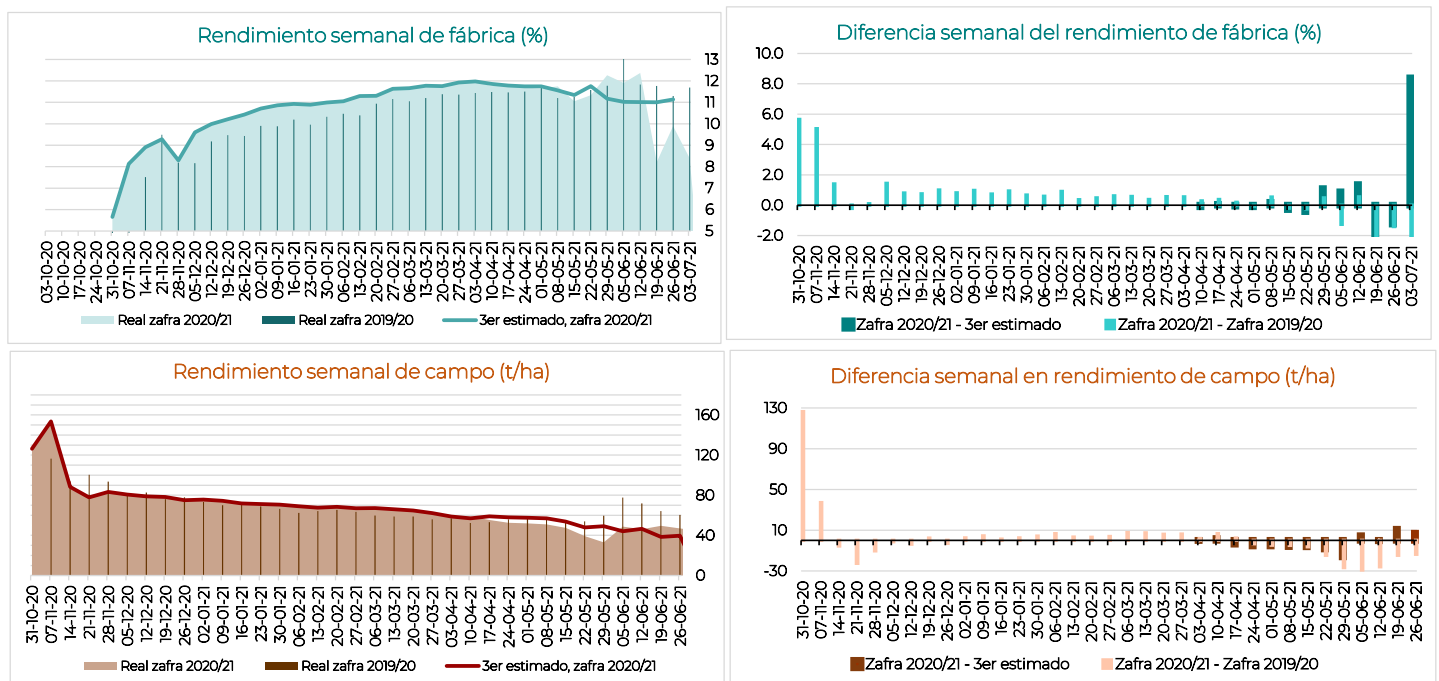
Rendimiento semanal de fábrica (%)

13
12
11
10
9
8
7
6
5

03-10-20 10-10-20 17-10-20 24-10-20 31-10-20 07-11-20 14-11-20 21-11-20 28-11-20 05-12-20 12-12-20 19-12-20 26-12-20 02-01-21 09-01-21 16-01-21 23-01-21 30-01-21 06-02-21 13-02-21 20-02-21 27-02-21 06-03-21 13-03-21 20-03-21 27-03-21 03-04-21 10-04-21 17-04-21 24-04-21 01-05-21 08-05-21 15-05-21 22-05-21 29-05-21 05-06-21 12-06-21 19-06-21 26-06-21 03-07-21

Real zafra 2020/21 Real zafra 2019/20 3er estimado, zafra 2020/21

Diferencia semanal del rendimiento de fábrica (%)

10.0
8.0
6.0
4.0
2.0
0.0
-2.0

31-10-20 07-11-20 14-11-20 21-11-20 28-11-20 05-12-20 12-12-20 19-12-20 26-12-20 02-01-21 09-01-21 16-01-21 23-01-21 30-01-21 06-02-21 13-02-21 20-02-21 27-02-21 06-03-21 13-03-21 20-03-21 27-03-21 03-04-21 10-04-21 17-04-21 24-04-21 01-05-21 08-05-21 15-05-21 22-05-21 29-05-21 05-06-21 12-06-21 19-06-21 26-06-21 03-07-21

Zafra 2020/21 - 3er estimado Zafra 2020/21 - Zafra 2019/20

Rendimiento semanal de campo (t/ha)

160
120
80
40
0

31-10-20 07-11-20 14-11-20 21-11-20 28-11-20 05-12-20 12-12-20 19-12-20 26-12-20 02-01-21 09-01-21 16-01-21 23-01-21 30-01-21 06-02-21 13-02-21 20-02-21 27-02-21 06-03-21 13-03-21 20-03-21 27-03-21 03-04-21 10-04-21 17-04-21 24-04-21 01-05-21 08-05-21 15-05-21 22-05-21 29-05-21 05-06-21 12-06-21 19-06-21 26-06-21

Real zafra 2020/21 Real zafra 2019/20 3er estimado, zafra 2020/21

Diferencia semanal en rendimiento de campo (t/ha)

130
90
50
10
-30

31-10-20 07-11-20 14-11-20 21-11-20 28-11-20 05-12-20 12-12-20 19-12-20 26-12-20 02-01-21 09-01-21 16-01-21 23-01-21 30-01-21 06-02-21 13-02-21 20-02-21 27-02-21 06-03-21 13-03-21 20-03-21 27-03-21 03-04-21 10-04-21 17-04-21 24-04-21 01-05-21 08-05-21 15-05-21 22-05-21 29-05-21 05-06-21 12-06-21 19-06-21 26-06-21

Zafra 2020/21 - 3er estimado Zafra 2020/21 - Zafra 2019/20